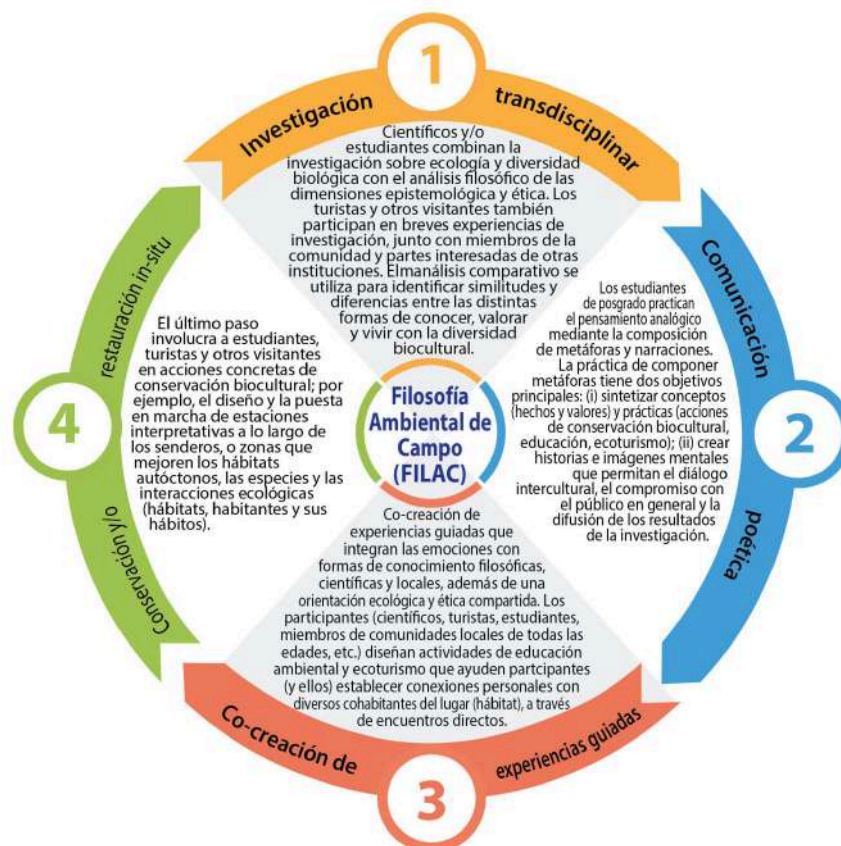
1

Investigación transdisciplinar

Científicos y/o estudiantes combinan la investigación sobre ecología y diversidad biológica con el análisis filosófico de las dimensiones epistemológica y ética. Los turistas y otros visitantes también participan en breves experiencias de investigación, junto con miembros de la comunidad y partes interesadas de otras instituciones. Elmanálisis comparativo se utiliza para identificar similitudes y diferencias entre las distintas formas de conocer, valorar y vivir con la diversidad biocultural.

2

Comunicación poética

Los estudiantes de posgrado practican el pensamiento analógico mediante la composición de metáforas y narraciones. La práctica de componer metáforas tiene dos objetivos principales: (i) sintetizar conceptos (hechos y valores) y prácticas (acciones de conservación biocultural, educación, ecoturismo); (ii) crear historias e imágenes mentales que permitan el diálogo intercultural, el compromiso con el público en general y la difusión de los resultados de la investigación.

Filosofía Ambiental de Campo (FILAC)

3

Co-creación de experiencias guiadas

Co-creación de experiencias guiadas que integran las emociones con formas de conocimiento filosóficas, científicas y locales, además de una orientación ecológica y ética compartida. Los participantes (científicos, turistas, estudiantes, miembros de comunidades locales de todas las edades, etc.) diseñan actividades de educación ambiental y ecoturismo que ayuden partcipantes (y ellos) establecer conexiones personales con diversos cohabitantes del lugar (hábitat), a través de encuentros directos.

4

Conservación y/o restauración in-situ

El último paso involucra a estudiantes, turistas y otros visitantes en acciones concretas de conservación biocultural; por ejemplo, el diseño y la puesta en marcha de estaciones interpretativas a lo largo de los senderos, o zonas que mejoren los hábitats autóctonos, las especies y las interacciones ecológicas (hábitats, habitantes y sus hábitos).